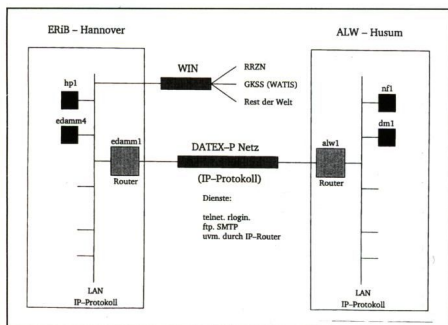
ERiB – Hannover

ALW – Husum

WIN

RRZN
GKSS (WATIS)
Rest der Welt

hp1

edamm4

nf1

dm1

edamm1

Router

DATEX–P Netz

(IP–Protokoll)

alw1

Router

Dienste:

telnet. rlogin.
ftp. SMTP
uvm. durch IP–Router

LAN
IP–Protokoll

LAN
IP–Protokoll